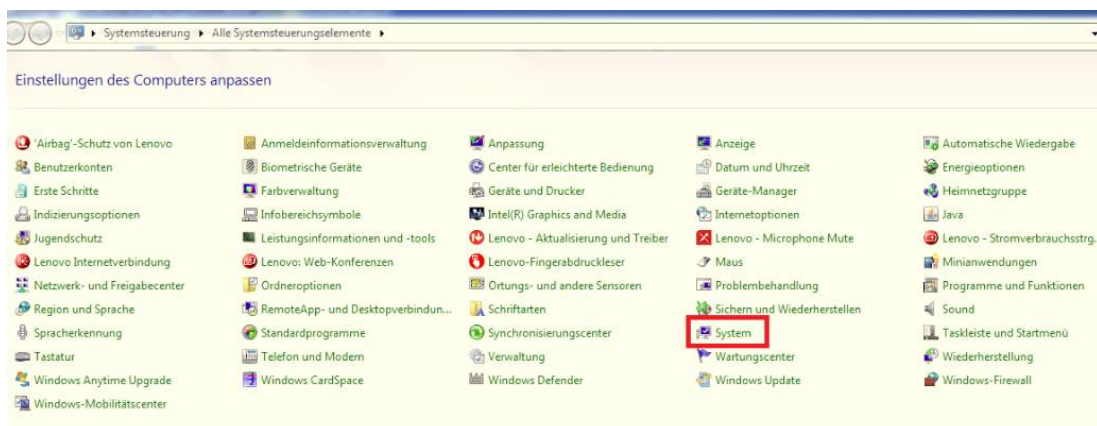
Systemsteuerung ▸ Alle Systemsteuerungselemente ▸

Einstellungen des Computers anpassen

'Airbag'-Schutz von Lenovo
Benutzerkonten
Erste Schritte
Indizierungsoptionen
Jugendschutz
Lenovo Internetverbindung
Netzwerk- und Freigabecenter
Region und Sprache
Spracherkennung
Tastatur
Windows Anytime Upgrade
Windows-Mobilitätscenter

Anmeldeinformationsverwaltung
Biometrische Geräte
Farbverwaltung
Infobereichsymbole
Leistungsinformationen und -tools
Lenovo: Web-Konferenzen
Ordneroptionen
RemoteApp- und Desktopverbindun...
Standardprogramme
Telefon und Modem
Windows CardSpace

Anpassung
Center für erleichterte Bedienung
Geräte und Drucker
Intel(R) Graphics and Media
Lenovo - Aktualisierung und Treiber
Lenovo-Fingerabdruckleser
Ortungs- und andere Sensoren
Schriftarten
Synchronisierungscenter
Verwaltung
Windows Defender

Anzeige
Datum und Uhrzeit
Geräte-Manager
Internetoptionen
Lenovo - Microphone Mute
Maus
Problembehandlung
Sichern und Wiederherstellen
System
Wartungscenter
Windows Update

Automatische Wiedergabe
Energieoptionen
Heimnetzgruppe
Java
Lenovo - Stromverbrauchsstrg.
Minianwendungen
Programme und Funktionen
Sound
Taskleiste und Startmenü
Wiederherstellung
Windows-Firewall